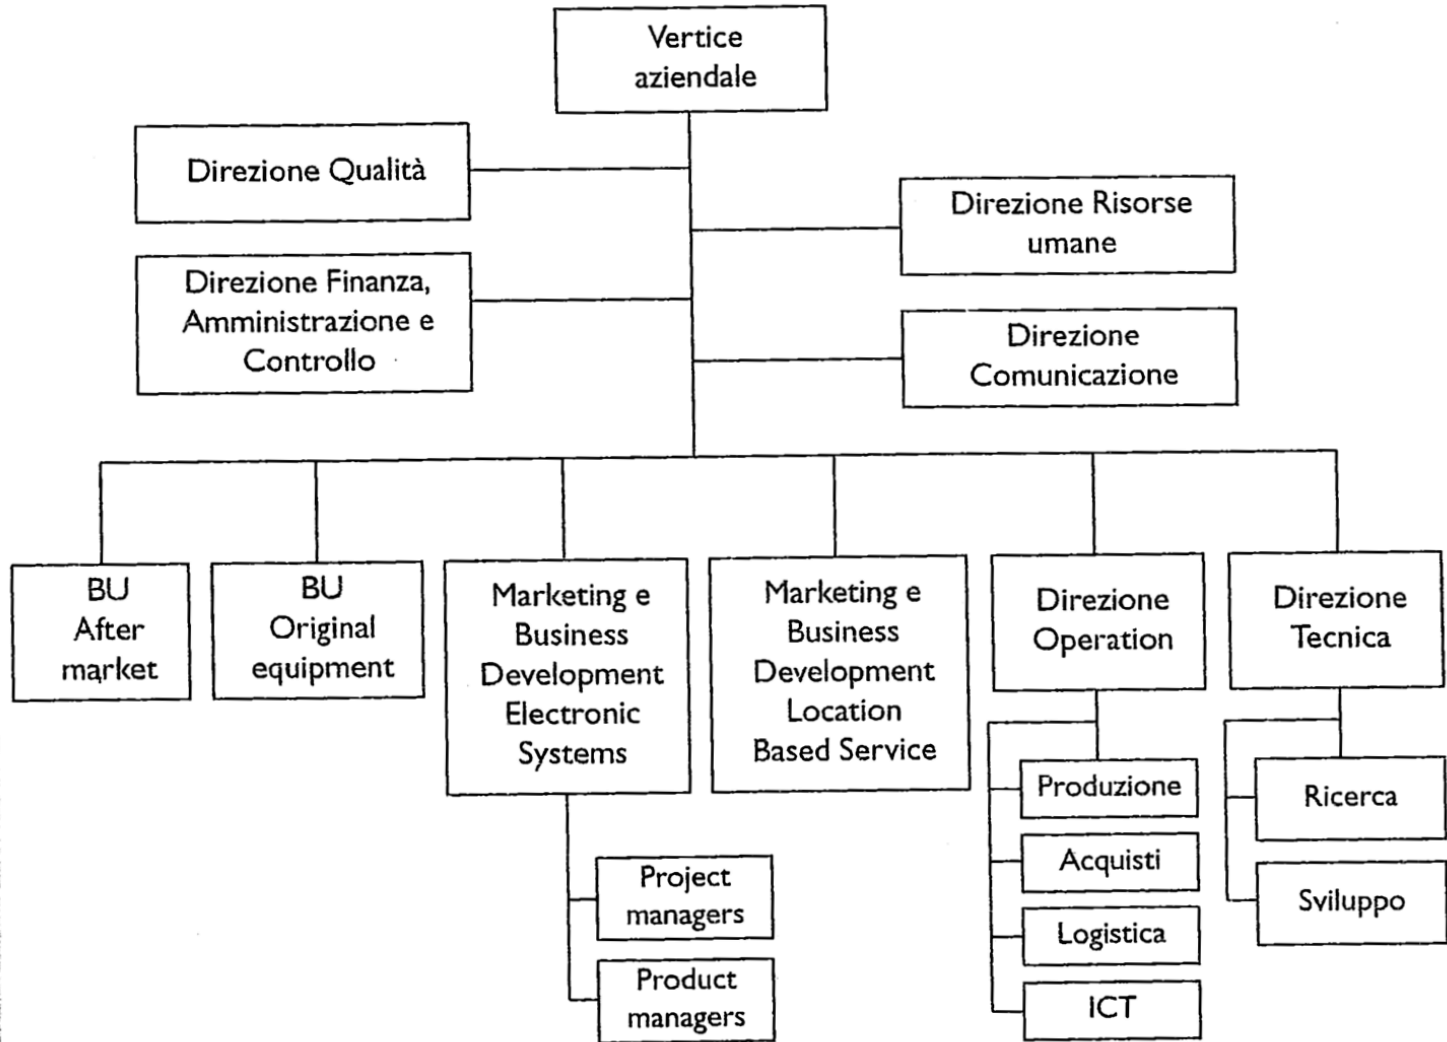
Vertice aziendale

Direzione Qualità

Direzione Risorse umane

Direzione Finanza, Amministrazione e Controllo

Direzione Comunicazione

BU After market

BU Original equipment

Marketing e Business Development Electronic Systems

Marketing e Business Development Location Based Service

Direzione Operation

Direzione Tecnica

Project managers

Product managers

Produzione

Acquisti

Logistica

ICT

Ricerca

Sviluppo